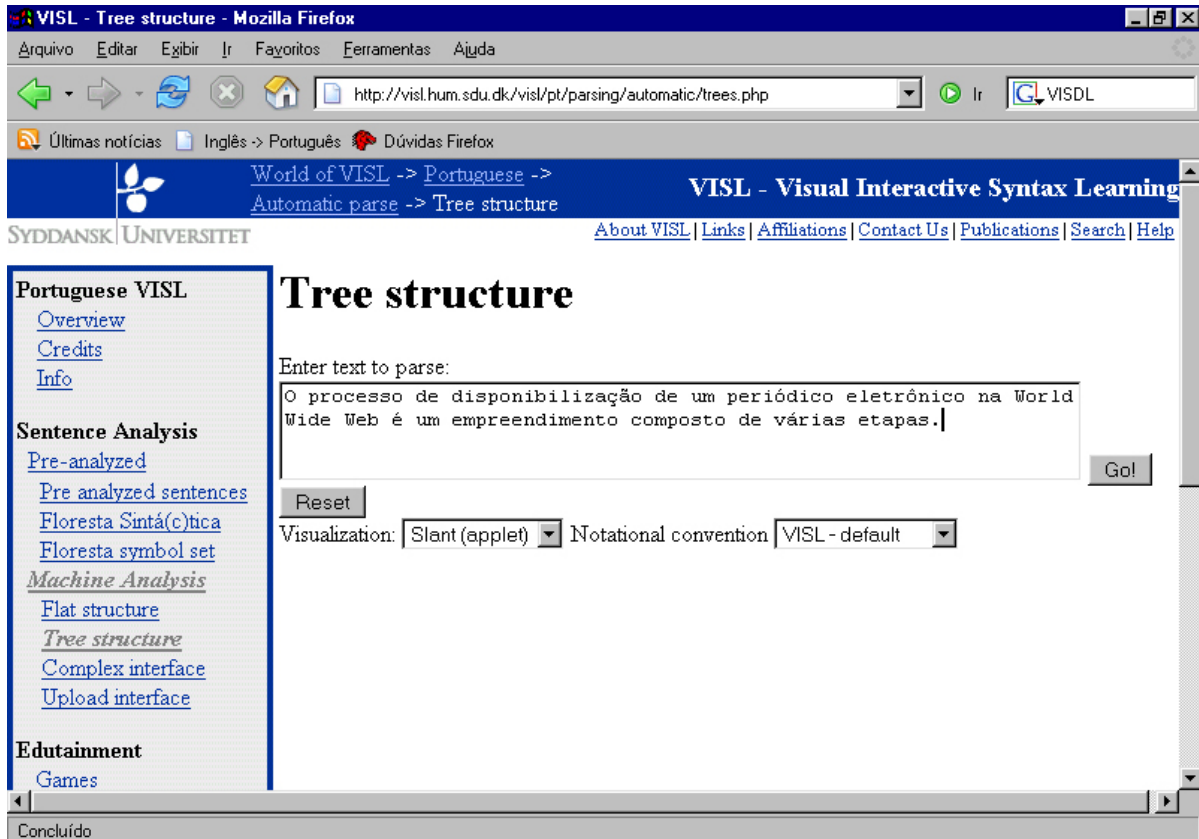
VISL - Tree structure - Mozilla Firefox

Arquivo Editar Exibir Ir Favoritos Ferramentas Ajuda

http://visl.hum.sdu.dk/visl/pt/parsing/automatic/trees.php Ir VISDL

Últimas notícias Inglês -> Português Dúvidas Firefox

World of VISL -> Portuguese -> Automatic parse -> Tree structure

VISL - Visual Interactive Syntax Learning

SYDDANSK UNIVERSITET

About VISL | Links | Affiliations | Contact Us | Publications | Search | Help

Portuguese VISL
Overview
Credits
Info

Sentence Analysis
Pre-analyzed
Pre analyzed sentences
Floresta Sintá(c)tica
Floresta symbol set
Machine Analysis
Flat structure
Tree structure
Complex interface
Upload interface

Edutainment
Games

Tree structure

Enter text to parse:

O processo de disponibilização de um periódico eletrônico na World Wide Web é um empreendimento composto de várias etapas.

Go!

Reset

Visualization: Slant (applet) Notational convention VISL - default

Concluído